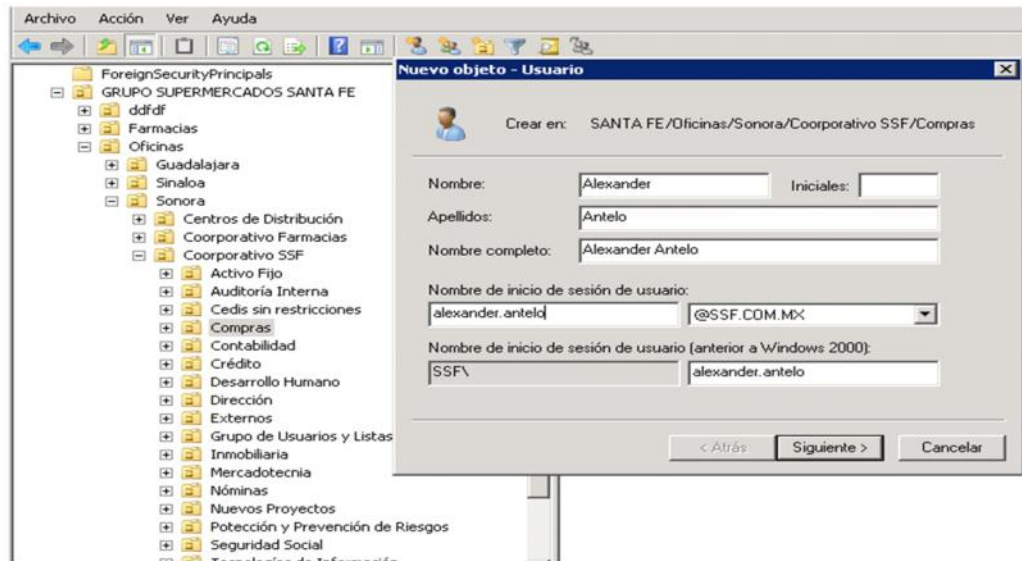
Archivo Acción Ver Ayuda

ForeignSecurityPrincipals
GRUPO SUPERMERCADOS SANTA FE
ddfdf
Farmacias
Oficinas
Guadalajara
Sinaloa
Sonora
Centros de Distribución
Coorporativo Farmacias
Coorporativo SSF
Activo Fijo
Auditoría Interna
Cedis sin restricciones
Compras
Contabilidad
Crédito
Desarrollo Humano
Dirección
Externos
Grupo de Usuarios y Listas
Inmobiliaria
Mercadotecnia
Nóminas
Nuevos Proyectos
Potección y Prevención de Riesgos
Seguridad Social
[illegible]

Nuevo objeto - Usuario

Crear en: SANTA FE/Oficinas/Sonora/Coorporativo SSF/Compras

Nombre: Alexander
Iniciales:
Apellidos: Antelo
Nombre completo: Alexander Antelo

Nombre de inicio de sesión de usuario:
alexander.antelo @SSF.COM.MX

Nombre de inicio de sesión de usuario (anterior a Windows 2000):
SSF\ alexander.antelo

< Atrás Siguiente > Cancelar